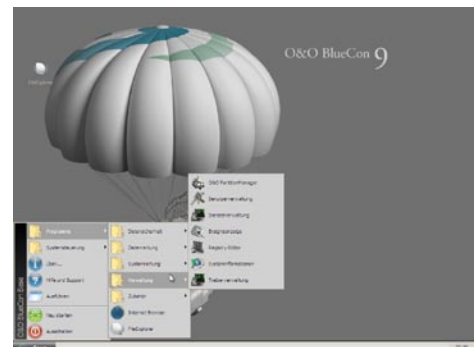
O&O BlueCon 9

FileExplorer

Programme
Systemsteuerung
Über...
Hilfe und Support
Ausführen
Neu starten
Ausschalten

O&O BlueCon Beta

Datensicherheit
Datenrettung
Systemrettung
Verwaltung
Zubehör
Internet Browser
FileExplorer

O&O PartitionManager
Benutzerverwaltung
Dienstverwaltung
Ereignisanzeige
Registry Editor
Systeminformationen
Treiberverwaltung